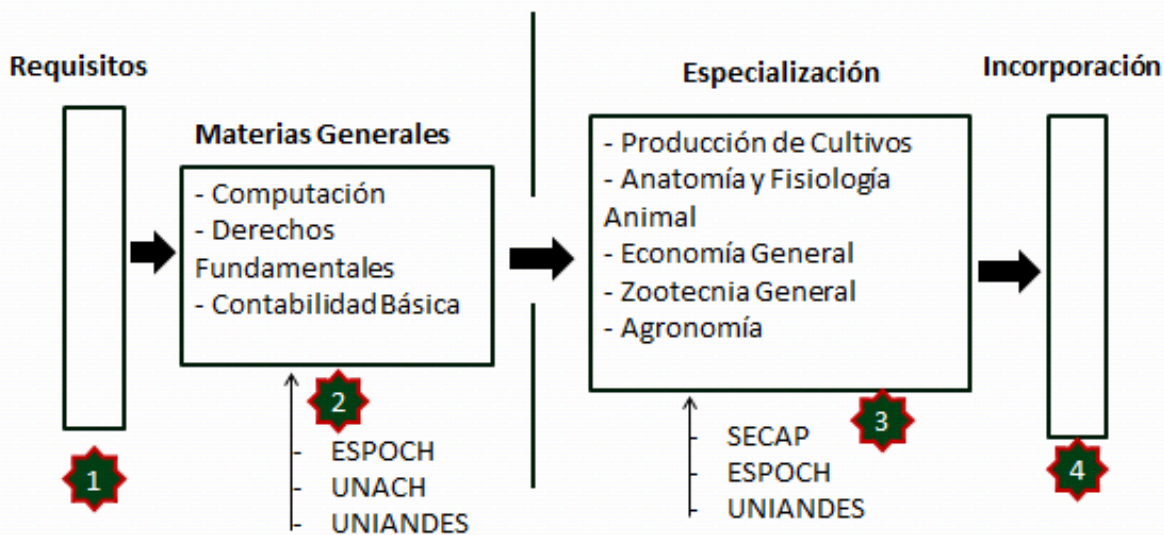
Requisitos

1

Materias Generales

- Computación
- Derechos Fundamentales
- Contabilidad Básica

2

- ESPOCH
- UNACH
- UNIANDES

Especialización

- Producción de Cultivos
- Anatomía y Fisiología Animal
- Economía General
- Zootecnia General
- Agronomía

3

- SECAP
- ESPOCH
- UNIANDES

Incorporación

4